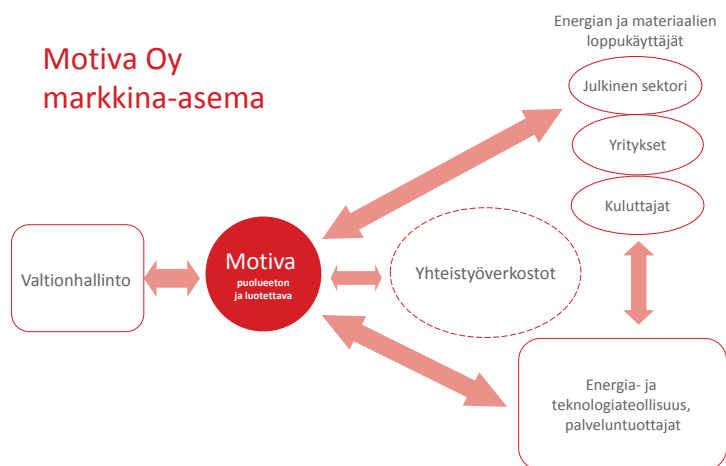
Motiva Oy markkina-asema

Energian ja materiaalien loppukäyttäjät

Julkinen sektori

Yritykset

Kuluttajat

Valtionhallinto

Motiva
puolueeton ja luotettava

Yhteistyöverkostot

Energia- ja teknologiateollisuus, palveluntuottajat